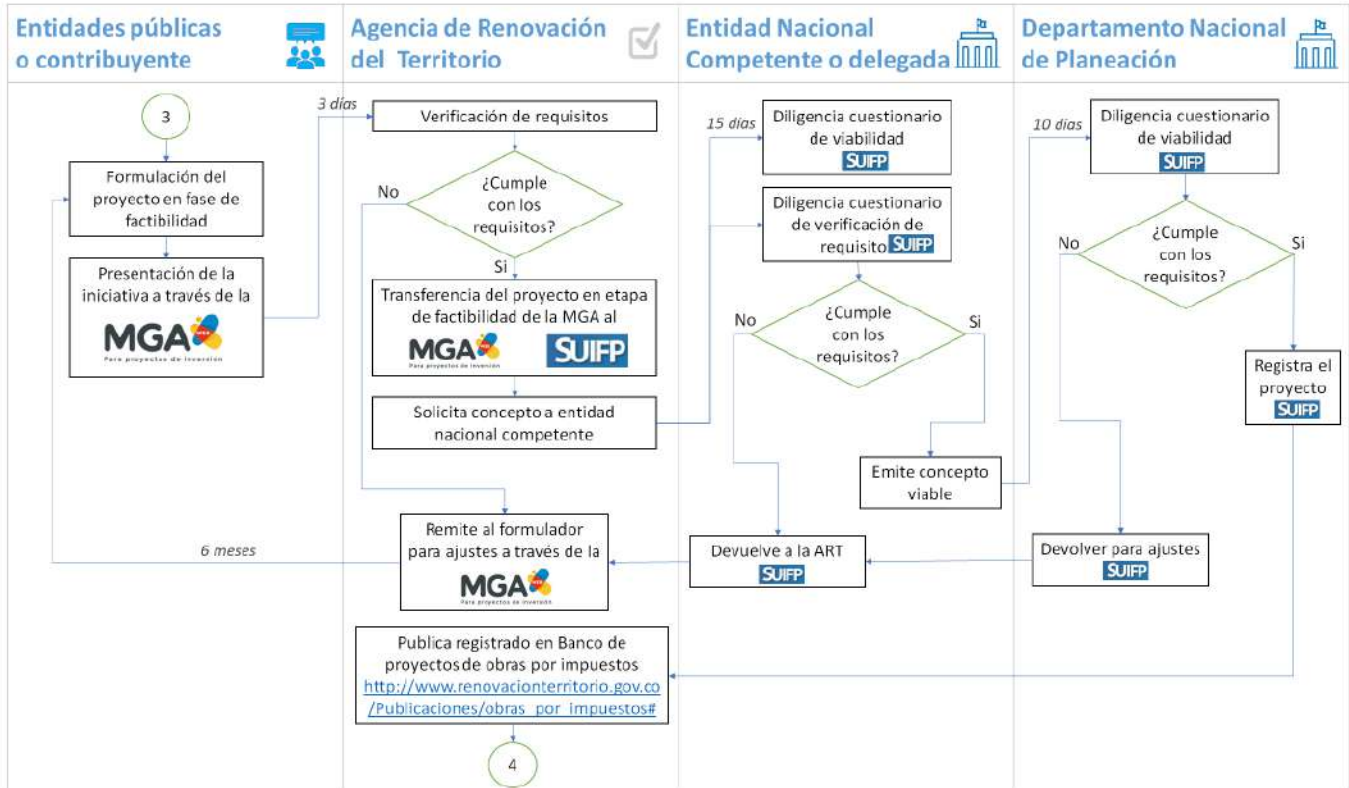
Entidades públicas o contribuyente

Agencia de Renovación del Territorio

Entidad Nacional Competente o delegada

Departamento Nacional de Planeación

3

Formulación del proyecto en fase de factibilidad

Presentación de la iniciativa a través de la MGA Para proyectos de inversión

3 días

Verificación de requisitos

¿Cumple con los requisitos?

No

Si

Transferencia del proyecto en etapa de factibilidad de la MGA al SUIFP

MGA Para proyectos de inversión

Solicita concepto a entidad nacional competente

15 días

Diligencia cuestionario de viabilidad SUIFP

Diligencia cuestionario de verificación de requisito SUIFP

¿Cumple con los requisitos?

No

Si

Emite concepto viable

10 días

Diligencia cuestionario de viabilidad SUIFP

¿Cumple con los requisitos?

No

Si

Registra el proyecto SUIFP

6 meses

Remite al formulador para ajustes a través de la MGA Para proyectos de inversión

Devuelve a la ART SUIFP

Devolver para ajustes SUIFP

Publica registrado en Banco de proyectos de obras por impuestos http://www.renovacionterritorio.gov.co/Publicaciones/obras_por_impuestos#

4